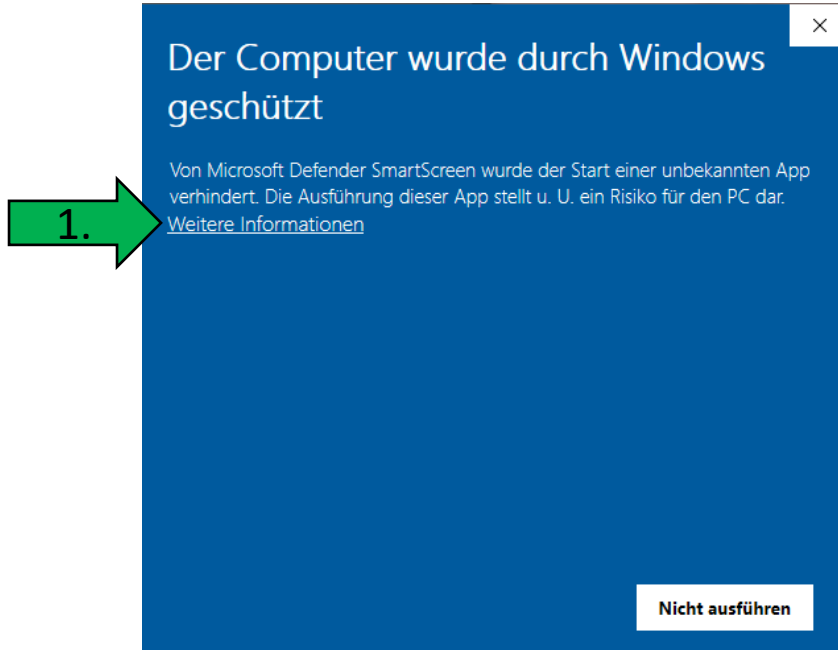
×

Der Computer wurde durch Windows geschützt

Von Microsoft Defender SmartScreen wurde der Start einer unbekannten App verhindert. Die Ausführung dieser App stellt u. U. ein Risiko für den PC dar.

1.

Weitere Informationen

Nicht ausführen